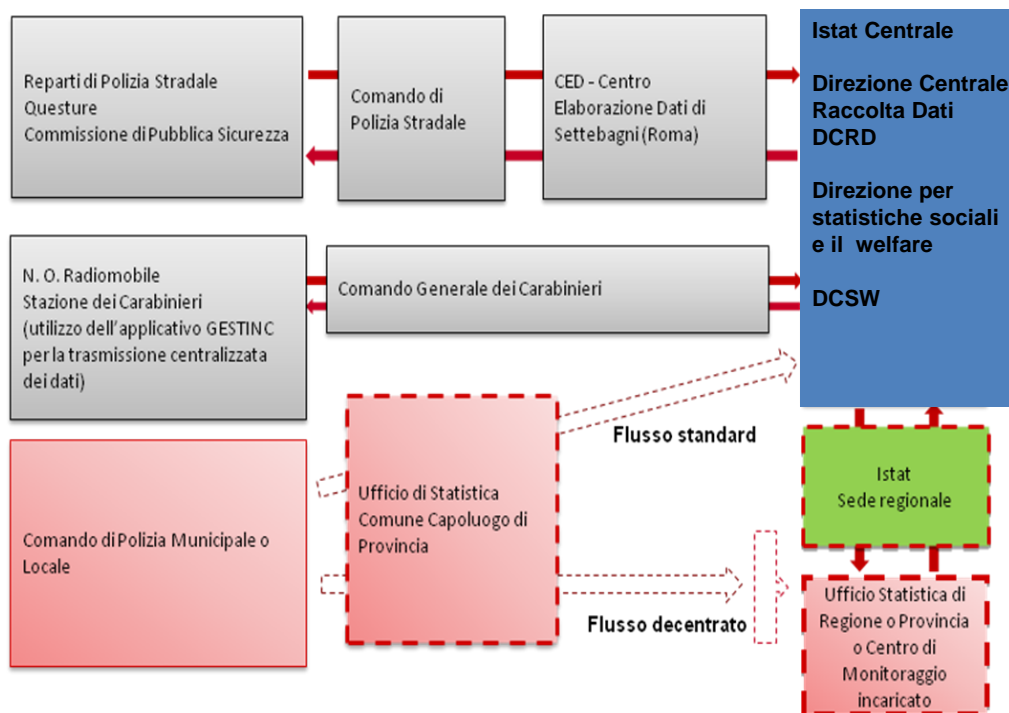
Reparti di Polizia Stradale
Questure
Commissione di Pubblica Sicurezza

Comando di Polizia Stradale

CED - Centro Elaborazione Dati di Settebagni (Roma)

Istat Centrale

Direzione Centrale Raccolta Dati DCRD

Direzione per statistiche sociali e il welfare

DCSW

N. O. Radiomobile
Stazione dei Carabinieri
(utilizzo dell'applicativo GESTINC per la trasmissione centralizzata dei dati)

Comando Generale dei Carabinieri

Flusso standard

Comando di Polizia Municipale o Locale

Ufficio di Statistica Comune Capoluogo di Provincia

Istat
Sede regionale

Flusso decentrato

Ufficio Statistica di Regione o Provincia o Centro di Monitoraggio incaricato